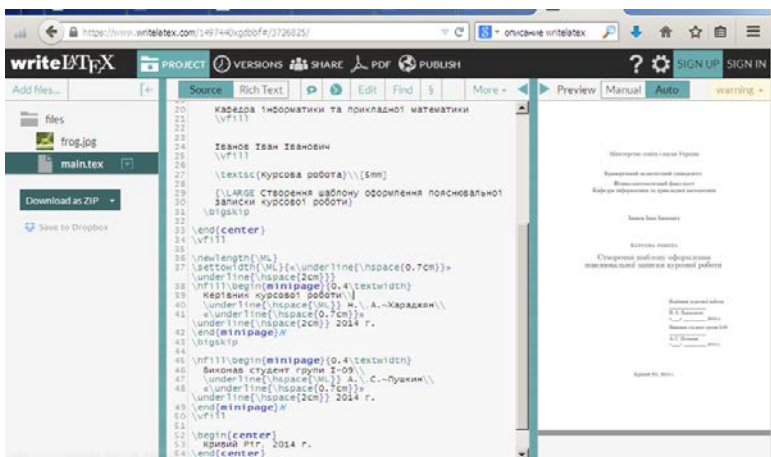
https://www.writelatex.com/1497440xgdbbf#/3726825/

описание writelatex

writeLaTeX PROJECT VERSIONS SHARE PDF PUBLISH ? SIGN UP SIGN IN

Add files...

files

frog.jpg

main.tex

Download as ZIP

Save to Dropbox

Source Rich Text Edit Find More

20 Кафедра інформатики та прикладної математики
21 \vfill
22
23
24 Іванов Іван Іванович
25 \vfill
26
27 \textsc{Курсова робота}\\[5mm]
28
29 {\LARGE Створення шаблону оформлення пояснювальної
30 записки курсової роботи}
31 \bigskip
32
33 \end{center}
34 \vfill
35
36 \newlength{\ML}
37 \settowidth{\ML}{«\underline{\hspace{0.7cm}}»
\underline{\hspace{2cm}}}
38 \hfill\begin{minipage}{0.4\textwidth}
39 Керівник курсової роботи\\
40 \underline{\hspace{\ML}} Н.\,А.~Хараджян\\
41 «\underline{\hspace{0.7cm}}»
\underline{\hspace{2cm}} 2014 г.
42 \end{minipage}%
43 \bigskip
44
45 \hfill\begin{minipage}{0.4\textwidth}
46 Виконав студент групи І-09\\
47 \underline{\hspace{\ML}} А.\,С.~Пушкин\\
48 «\underline{\hspace{0.7cm}}»
\underline{\hspace{2cm}} 2014 г.
49 \end{minipage}%
50 \vfill
51
52 \begin{center}
53 Кривий Ріг, 2014 г.
54 \end{center}

Preview Manual Auto warning

Міністерство освіти і науки України

Криворізький педагогічний університет

Фізико-математичний факультет

Кафедра інформатики та прикладної математики

Іванов Іван Іванович

Курсова робота

Створення шаблону оформлення пояснювальної записки курсової роботи

Керівник курсової роботи
Н. А. Хараджян
«___» ________ 2014 г.

Виконав студент групи І-09
А. С. Пушкин
«___» ________ 2014 г.

Кривий Ріг, 2014 г.